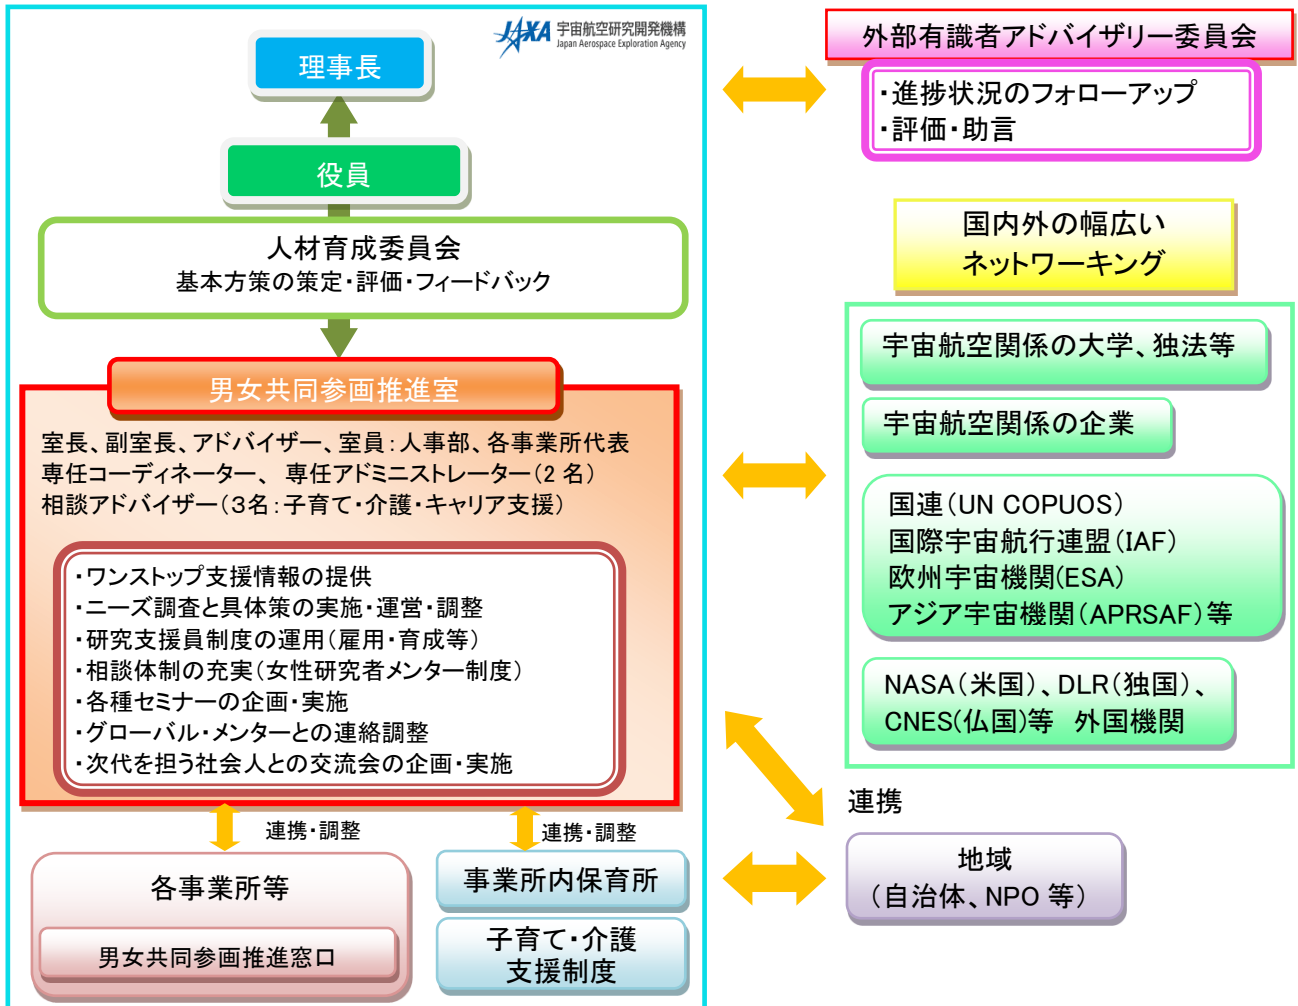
JAXA 宇宙航空研究開発機構
Japan Aerospace Exploration Agency

理事長

役員

人材育成委員会
基本方策の策定・評価・フィードバック

男女共同参画推進室

室長、副室長、アドバイザー、室員：人事部、各事業所代表
専任コーディネーター、 専任アドミニストレーター（2 名）
相談アドバイザー（3名：子育て・介護・キャリア支援）

・ワンストップ支援情報の提供
・ニーズ調査と具体策の実施・運営・調整
・研究支援員制度の運用（雇用・育成等）
・相談体制の充実（女性研究者メンター制度）
・各種セミナーの企画・実施
・グローバル・メンターとの連絡調整
・次代を担う社会人との交流会の企画・実施

連携・調整

連携・調整

各事業所等

男女共同参画推進窓口

事業所内保育所

子育て・介護
支援制度

外部有識者アドバイザリー委員会

・進捗状況のフォローアップ
・評価・助言

国内外の幅広い
ネットワーキング

宇宙航空関係の大学、独法等

宇宙航空関係の企業

国連（UN COPUOS）
国際宇宙航行連盟（IAF）
欧州宇宙機関(ESA)
アジア宇宙機関（APRSAF）等

NASA（米国）、DLR（独国）、
CNES(仏国)等　外国機関

連携

地域
（自治体、NPO 等）